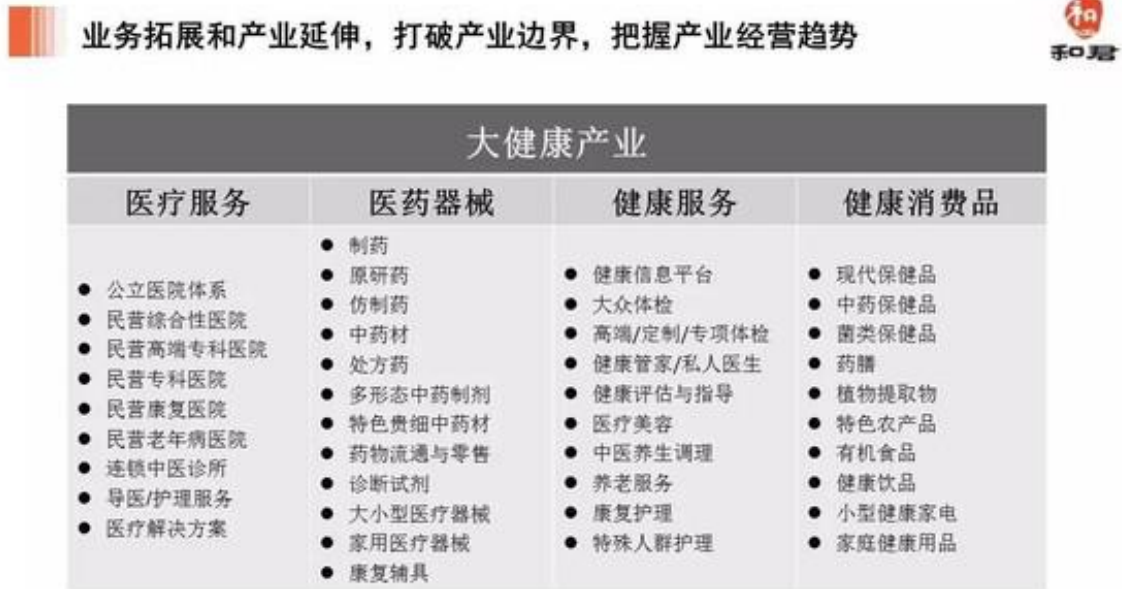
业务拓展和产业延伸，打破产业边界，把握产业经营趋势

和
和君

| 大健康产业 | | | |
|---|---|---|---|
| 医疗服务 | 医药器械 | 健康服务 | 健康消费品 |
| ● 公立医院体系<br>● 民营综合性医院<br>● 民营高端专科医院<br>● 民营专科医院<br>● 民营康复医院<br>● 民营老年病医院<br>● 连锁中医诊所<br>● 导医/护理服务<br>● 医疗解决方案 | ● 制药<br>● 原研药<br>● 仿制药<br>● 中药材<br>● 处方药<br>● 多形态中药制剂<br>● 特色贵细中药材<br>● 药物流通与零售<br>● 诊断试剂<br>● 大小型医疗器械<br>● 家用医疗器械<br>● 康复辅具 | ● 健康信息平台<br>● 大众体检<br>● 高端/定制/专项体检<br>● 健康管家/私人医生<br>● 健康评估与指导<br>● 医疗美容<br>● 中医养生调理<br>● 养老服务<br>● 康复护理<br>● 特殊人群护理 | ● 现代保健品<br>● 中药保健品<br>● 菌类保健品<br>● 药膳<br>● 植物提取物<br>● 特色农产品<br>● 有机食品<br>● 健康饮品<br>● 小型健康家电<br>● 家庭健康用品 |